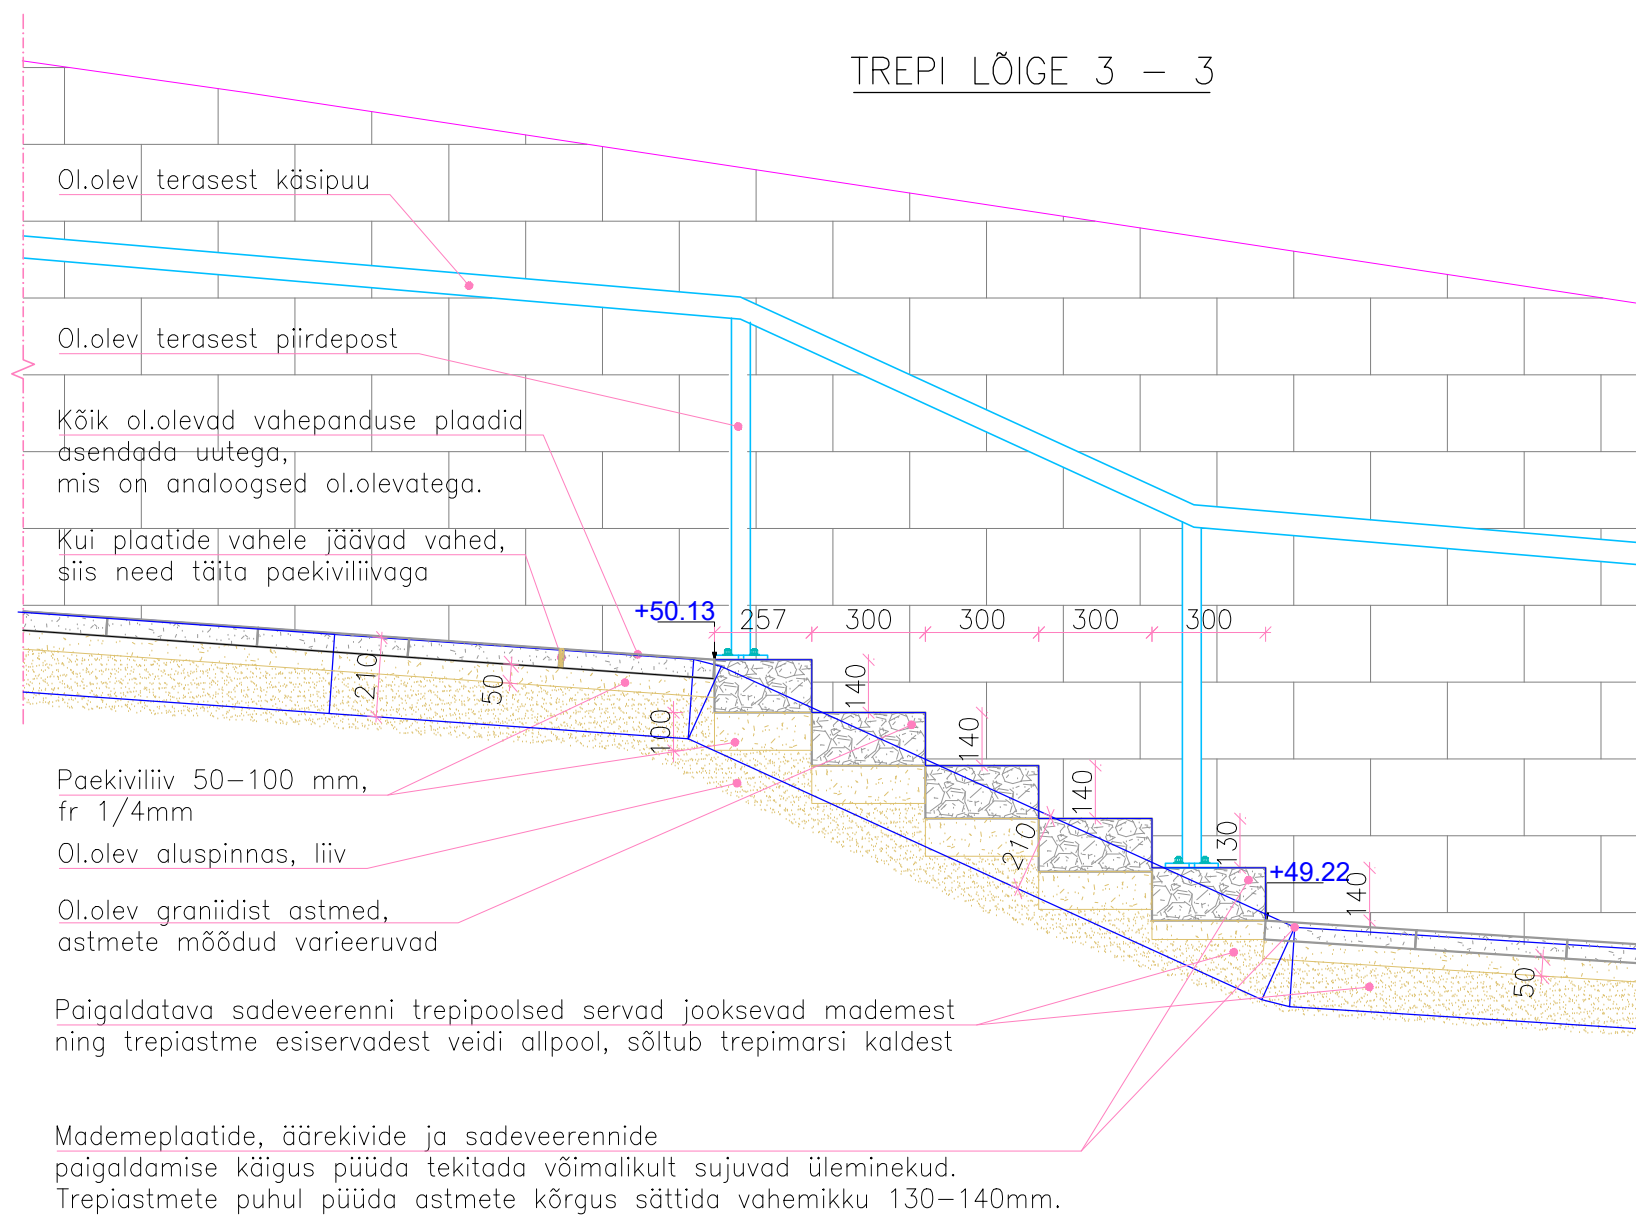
TREPI LÕIGE 3 – 3

Ol.olev terasest käsipuu

Ol.olev terasest piirdepost

Kõik ol.olevad vahepanduse plaadid asendada uutega, mis on analoogsed ol.olevatega.

Kui plaatide vahele jäävad vahed, siis need täita paekiviliivaga

+50.13

257 300 300 300 300

210

50

100

140

140

140

210

130

+49.22

140

50

Paekiviliiv 50–100 mm, fr 1/4mm

Ol.olev aluspinnas, liiv

Ol.olev graniidist astmed, astmete mõõdud varieeruvad

Paigaldatava sadeveerenni trepipoolsed servad jooksevad mademest ning trepiastme esiservadest veidi allpool, sõltub trepimarsi kaldest

Mademeplaatide, äärekivide ja sadeveerennide paigaldamise käigus püüda tekitada võimalikult sujuvad üleminekud. Trepiastmete puhul püüda astmete kõrgus sättida vahemikku 130–140mm.